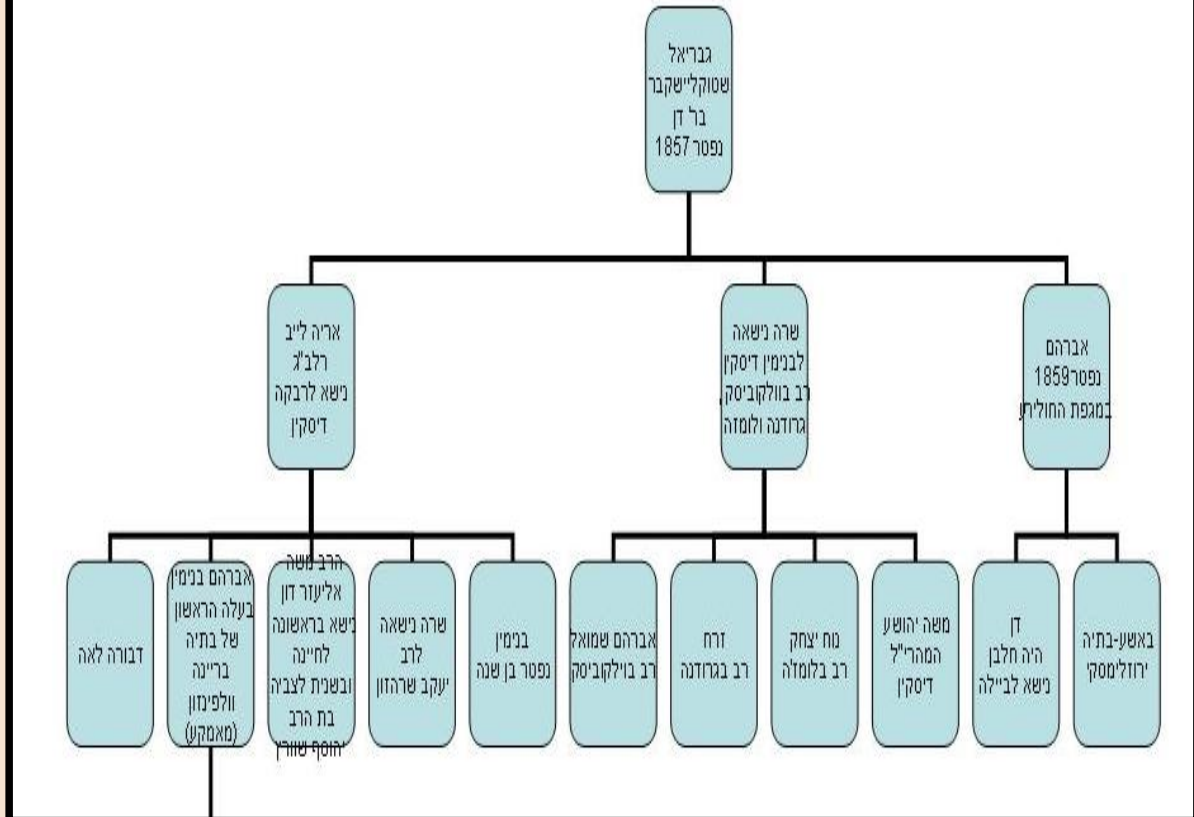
גבריאל
שטוקליישקבר
בר דן
נפטר 1857

אריה לייב
רלב"ג
נישא לרבקה
דיסקין

שרה נישאה
לבנימין דיסקין
רב בוולקוביסק,
גרודנה ולומזה

אברהם
נפטר1859
במגפת החולירע

דבורה לאה

אברהם בנימין
בעלה הראשון
של בתיה
ביינה
וולפינזון
(מאמקע)

הרב משה
אליעזר דון
נישא בראשונה
לחיינה
ובשנית לצביה
בת הרב
יהוסף שורין

שרה נישאה
לרב
יעקב שרהזון

בנימין
נפטר בן שנה

אברהם שמואל
רב בוולקוביסק

זרח
רב בגרודנה

נח יצחק
רב בלומזה

משה יהושע
המהרי"ל
דיסקין

דן
היה חלבן
נישא לביילה

באשע-בתיה
ירוזלימסקי